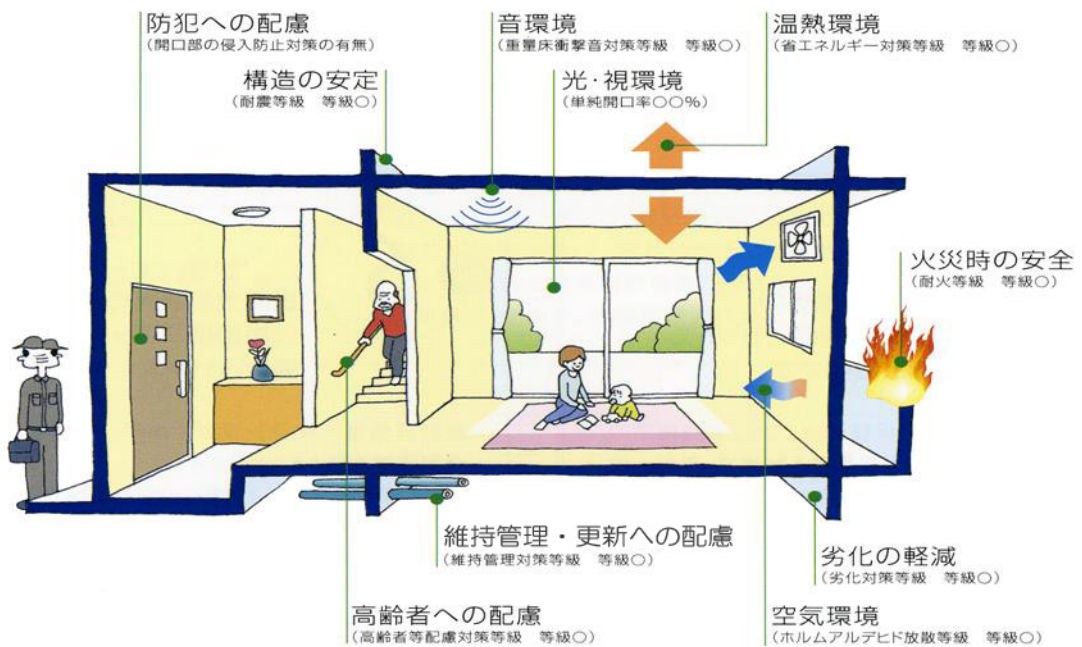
防犯への配慮
（開口部の侵入防止対策の有無）

構造の安定
（耐震等級　等級○）

音環境
（重量床衝撃音対策等級　等級○）

光・視環境
（単純開口率○○%）

温熱環境
（省エネルギー対策等級　等級○）

火災時の安全
（耐火等級　等級○）

維持管理・更新への配慮
（維持管理対策等級　等級○）

劣化の軽減
（劣化対策等級　等級○）

高齢者への配慮
（高齢者等配慮対策等級　等級○）

空気環境
（ホルムアルデヒド放散等級　等級○）